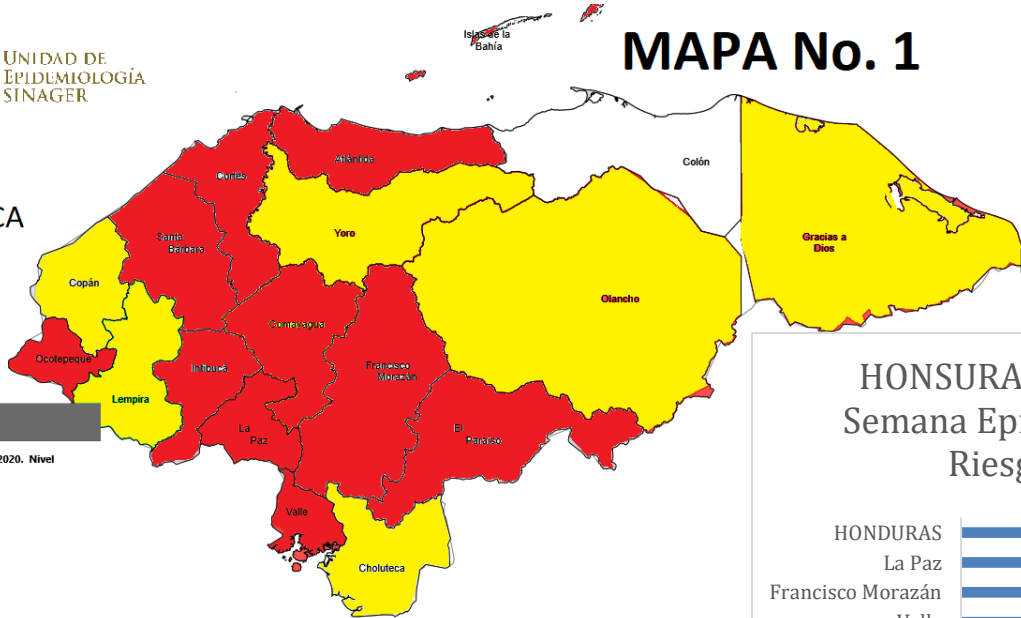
Unidad de
Epidemiología
SINAGER

MAPA No. 1

CA

2020. Nivel

Islas de la Bahía

Atlántida

Colón

Cortés

Santa Bárbara

Yoro

Gracias a Dios

Copán

Olancho

Comayagua

Ocotepeque

Lempira

Intibucá

Francisco Morazán

La Paz

El Paraíso

Valle

Choluteca

HONSURA
Semana Epi
Riesg

HONDURAS
La Paz
Francisco Morazán
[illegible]